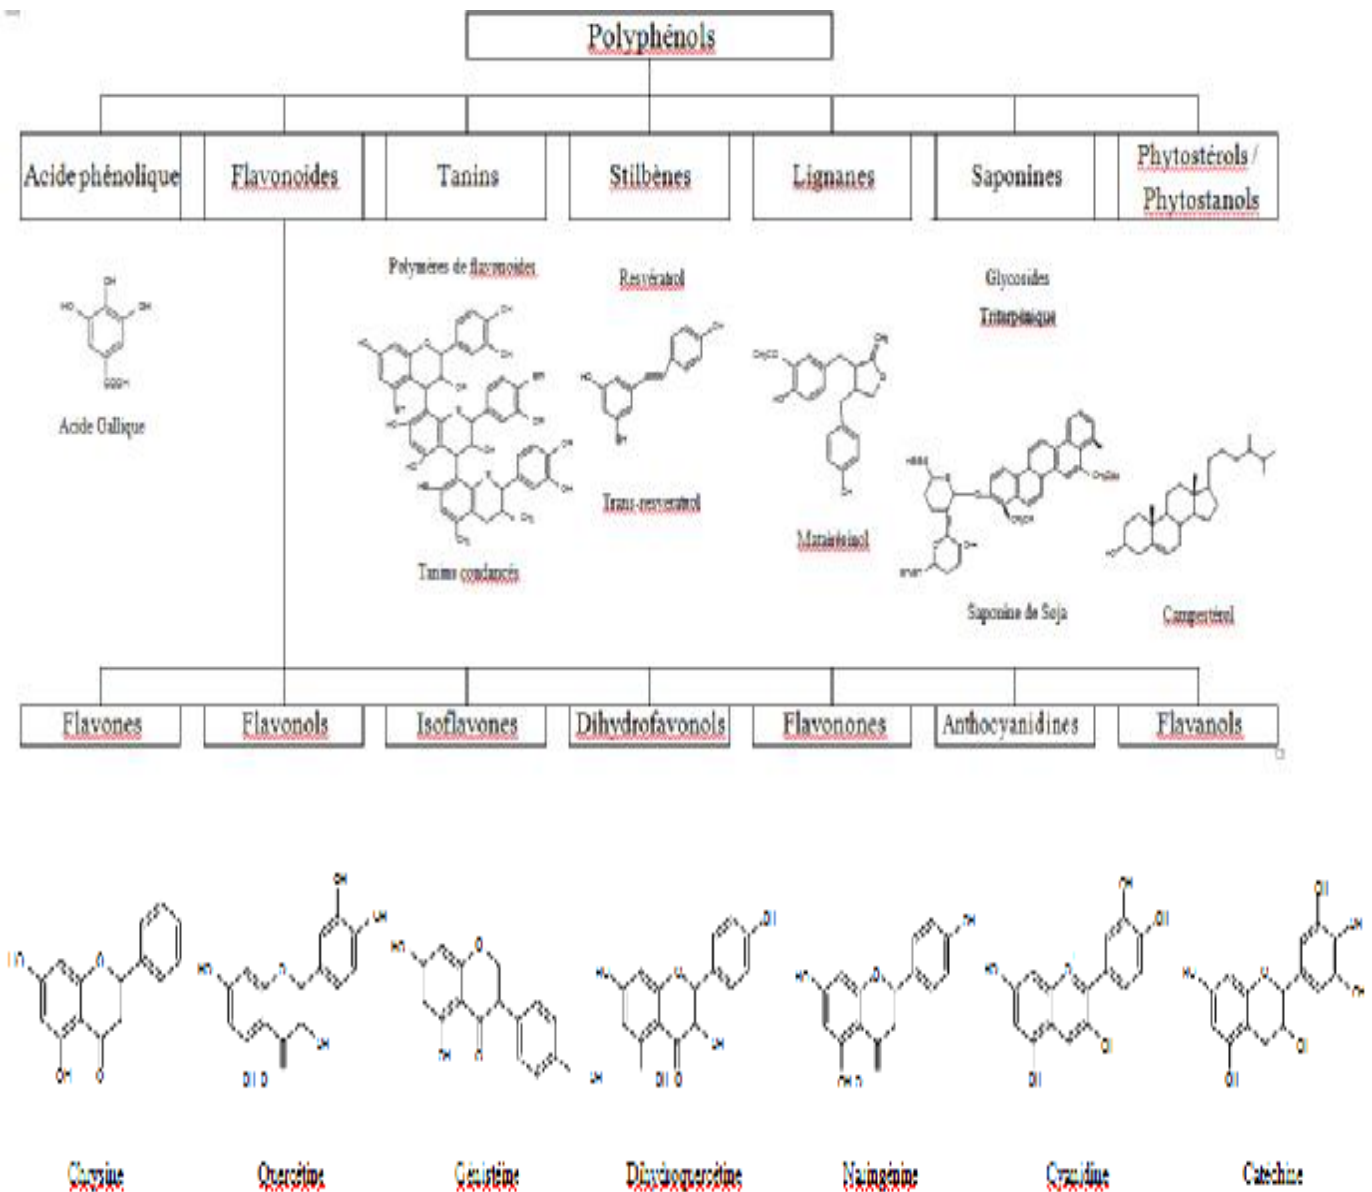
Polyphénols

Acide phénolique

Flavonoides

Tanins

Stilbènes

Lignanes

Saponines

Phytostérols / Phytostanols

Polymères de flavonoides

Resvératrol

Glycosides Triterpénique

Acide Gallique

Trans-resveratrol

Matairésinol

Tanins condancés

Saponine de Soja

Campestérol

Flavones

Flavonols

Isoflavones

Dihydrofavonols

Flavonones

Anthocyanidines

Flavanols

Chrysine

Quercétine

Génistéine

Dihydroquercétine

Naringénine

Cyanidine

Catechine